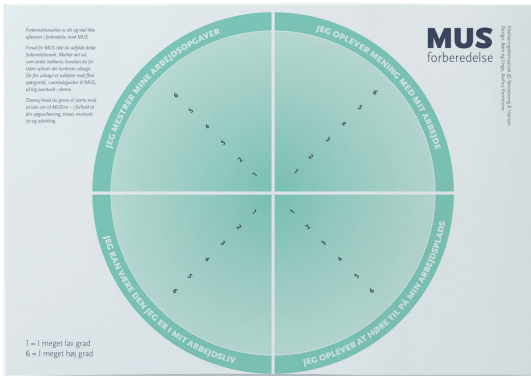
Forberedelsesarket er dit og skal ikke afleveres i forbindelse med MUS.

Formål for MUS skal du udfylde dette forberedelsesark. Markér det tal, som bedst matcher, hvordan du for tiden oplever det konkrete udsagn. De fire udsagn er adskilt med flere uenigheder i samtaleguiden til MUS, så følg eventuelt i denne.

Overvej hvad du gerne vil tale med at tale om til MUS'en – i forhold til din opgaveløsning, trivsel, resultater og udvikling.

MUS
forberedelse

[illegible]

JEG MESTRER MINE ARBEJDSOPGAVER

JEG OPLEVER MENING MED MIT ARBEJDE

JEG KAN VÆRE DEN JEG ER I MIT ARBEJDSLIV

JEG OPLEVER AT HØRE TIL PÅ MIN ARBEJDSPLADS

6 5 4 3 2 1

6 5 4 3 2 1

1 2 3 4 5 6

1 2 3 4 5 6

1 = I meget lav grad
6 = I meget høj grad